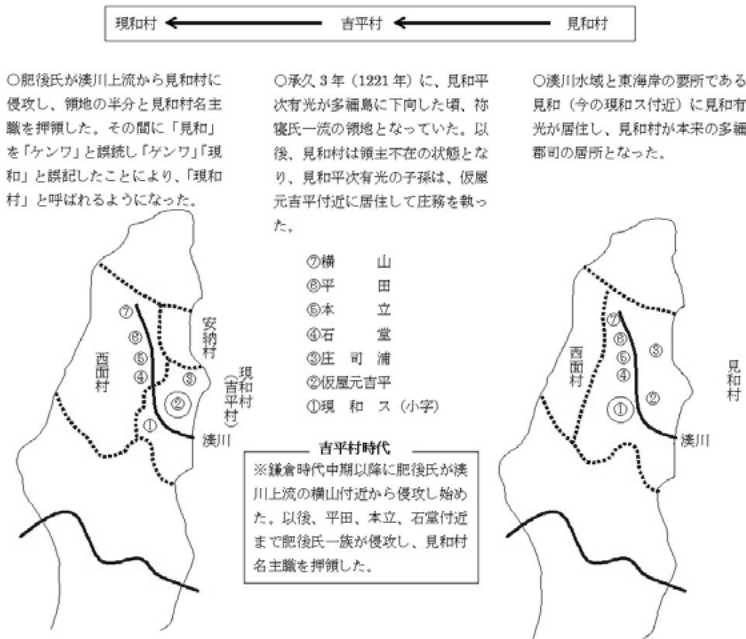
現和村 ← 吉平村 ← 見和村

○肥後氏が湊川上流から見和村に侵攻し、領地の半分と見和村名主職を押領した。その間に「見和」を「ケンワ」と誤読し「ケンワ」「現和」と誤記したことにより、「現和村」と呼ばれるようになった。

○承久３年（1221年）に、見和平次有光が多禰島に下向した頃、祢寝氏一流の領地となっていた。以後、見和村は領主不在の状態となり、見和平次有光の子孫は、仮屋元吉平付近に居住して庄務を執った。

○湊川水域と東海岸の要所である見和（今の現和ス付近）に見和有光が居住し、見和村が本来の多禰郡司の居所となった。

⑦横　山
⑥平　田
⑤本　立
④石　堂
③庄司浦
②仮屋元吉平
①現和ス（小字）

西面村
安納村
現和村（吉平村）
湊川
⑦
⑥
⑤
④
③
②
①

吉平村時代
※鎌倉時代中期以降に肥後氏が湊川上流の横山付近から侵攻し始めた。以後、平田、本立、石堂付近まで肥後氏一族が侵攻し、見和村名主職を押領した。

西面村
見和村
湊川
⑦
⑥
⑤
④
③
②
①